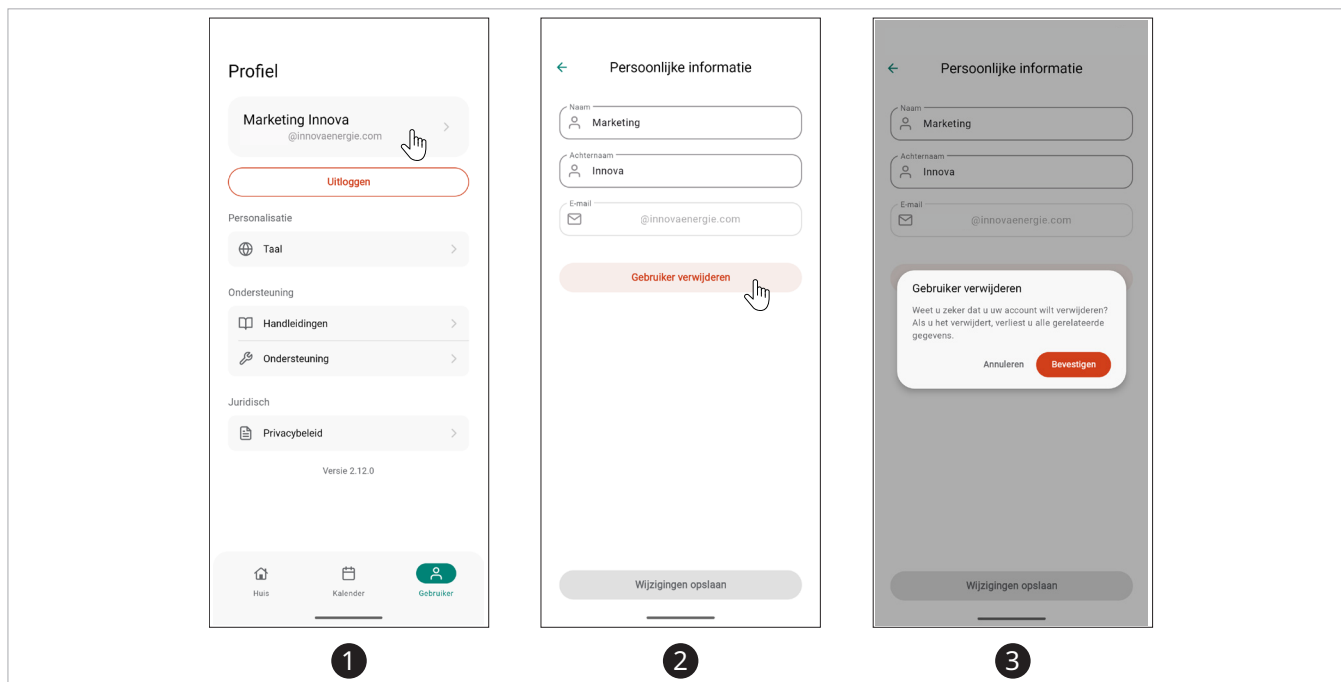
Profiel

Marketing Innova
@innovaenergie.com

Uitloggen

Personalisatie

Taal

Ondersteuning

Handleidingen

Ondersteuning

Juridisch

Privacybeleid

Versie 2.12.0

Huis
Kalender
Gebruiker

1

Persoonlijke informatie

Naam
Marketing

Achternaam
Innova

E-mail
@innovaenergie.com

Gebruiker verwijderen

Wijzigingen opslaan

2

Persoonlijke informatie

Naam
Marketing

Achternaam
Innova

E-mail
@innovaenergie.com

Gebruiker verwijderen

Weet u zeker dat u uw account wilt verwijderen? Als u het verwijdert, verliest u alle gerelateerde gegevens.

Annuleren
Bevestigen

Wijzigingen opslaan

3